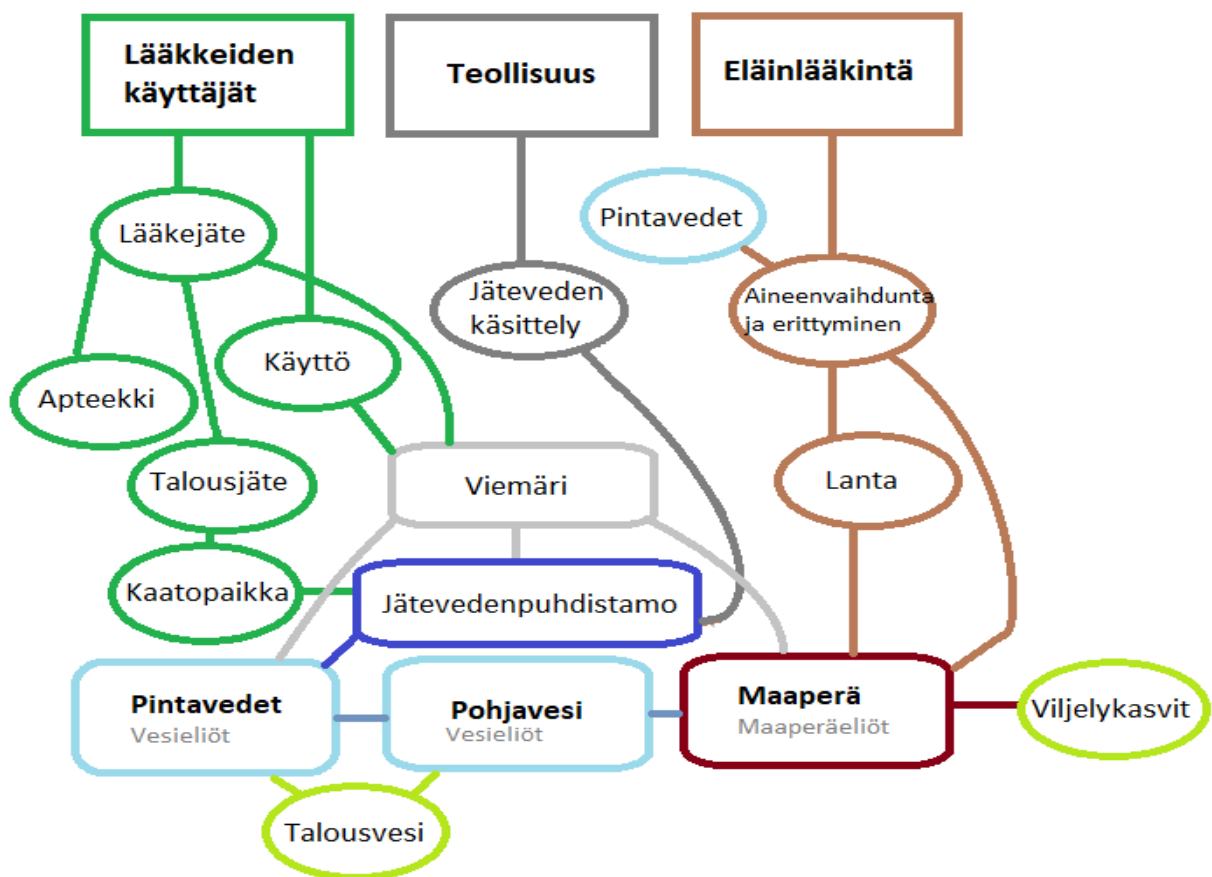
Lääkkeiden käyttäjät

Teollisuus

Eläinlääkintä

Pintavedet

Lääkejäte

Jäteveden käsittely

Aineenvaihdunta ja erittyminen

Käyttö

Apteekki

Talousjäte

Viemäri

Lanta

Kaatopaikka

Jätevedenpuhdistamo

Pintavedet
Vesieliöt

Pohjavesi
Vesieliöt

Maaperä
Maaperäeliöt

Viljelykasvit

Talousvesi